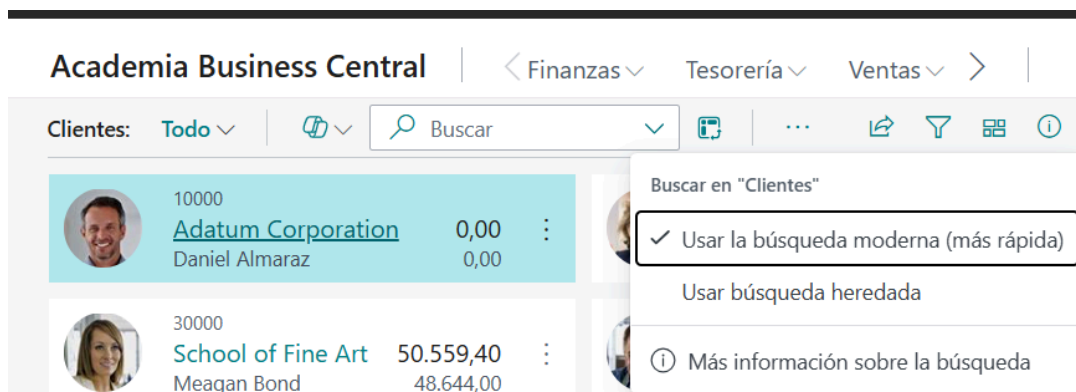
Academia Business Central

Finanzas Tesorería Ventas

Clientes: Todo

Buscar

10000
Adatum Corporation
Daniel Almaraz
0,00
0,00

30000
School of Fine Art
Meagan Bond
50.559,40
48.644,00

Buscar en "Clientes"

✓ Usar la búsqueda moderna (más rápida)

Usar búsqueda heredada

Más información sobre la búsqueda